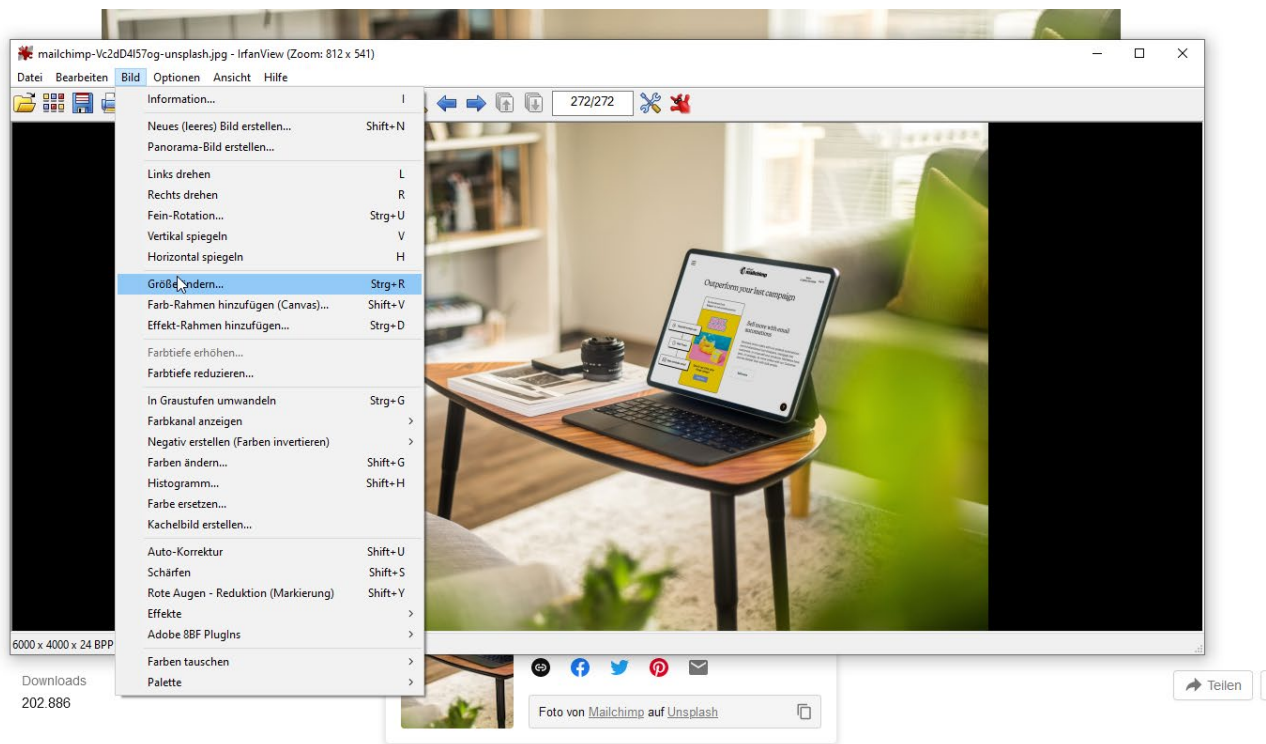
mailchimp-Vc2dD4l57og-unsplash.jpg - IrfanView (Zoom: 812 x 541)

Datei Bearbeiten Bild Optionen Ansicht Hilfe

272/272

Information... I
Neues (leeres) Bild erstellen... Shift+N
Panorama-Bild erstellen...
Links drehen L
Rechts drehen R
Fein-Rotation... Strg+U
Vertikal spiegeln V
Horizontal spiegeln H
Größe ändern... Strg+R
Farb-Rahmen hinzufügen (Canvas)... Shift+V
Effekt-Rahmen hinzufügen... Strg+D
Farbtiefe erhöhen...
Farbtiefe reduzieren...
In Graustufen umwandeln Strg+G
Farbkanal anzeigen >
Negativ erstellen (Farben invertieren) >
Farben ändern... Shift+G
Histogramm... Shift+H
Farbe ersetzen...
Kachelbild erstellen...
Auto-Korrektur Shift+U
Schärfen Shift+S
Rote Augen - Reduktion (Markierung) Shift+Y
Effekte >
Adobe 8BF PlugIns >
Farben tauschen >
Palette >

Outperform your last campaign

6000 x 4000 x 24 BPP

Downloads
202.886

Foto von Mailchimp auf Unsplash

Teilen